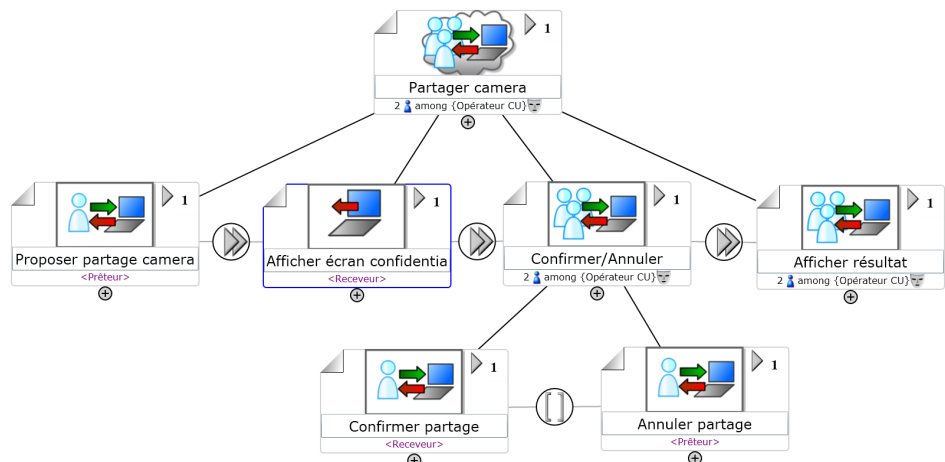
1
Partager camera
2 among {Opérateur CU}

1
Proposer partage camera
<Prêteur>

1
Afficher écran confidentia
<Receveur>

1
Confirmer/Annuler
2 among {Opérateur CU}

1
Afficher résultat
2 among {Opérateur CU}

1
Confirmer partage
<Receveur>

1
Annuler partage
<Prêteur>